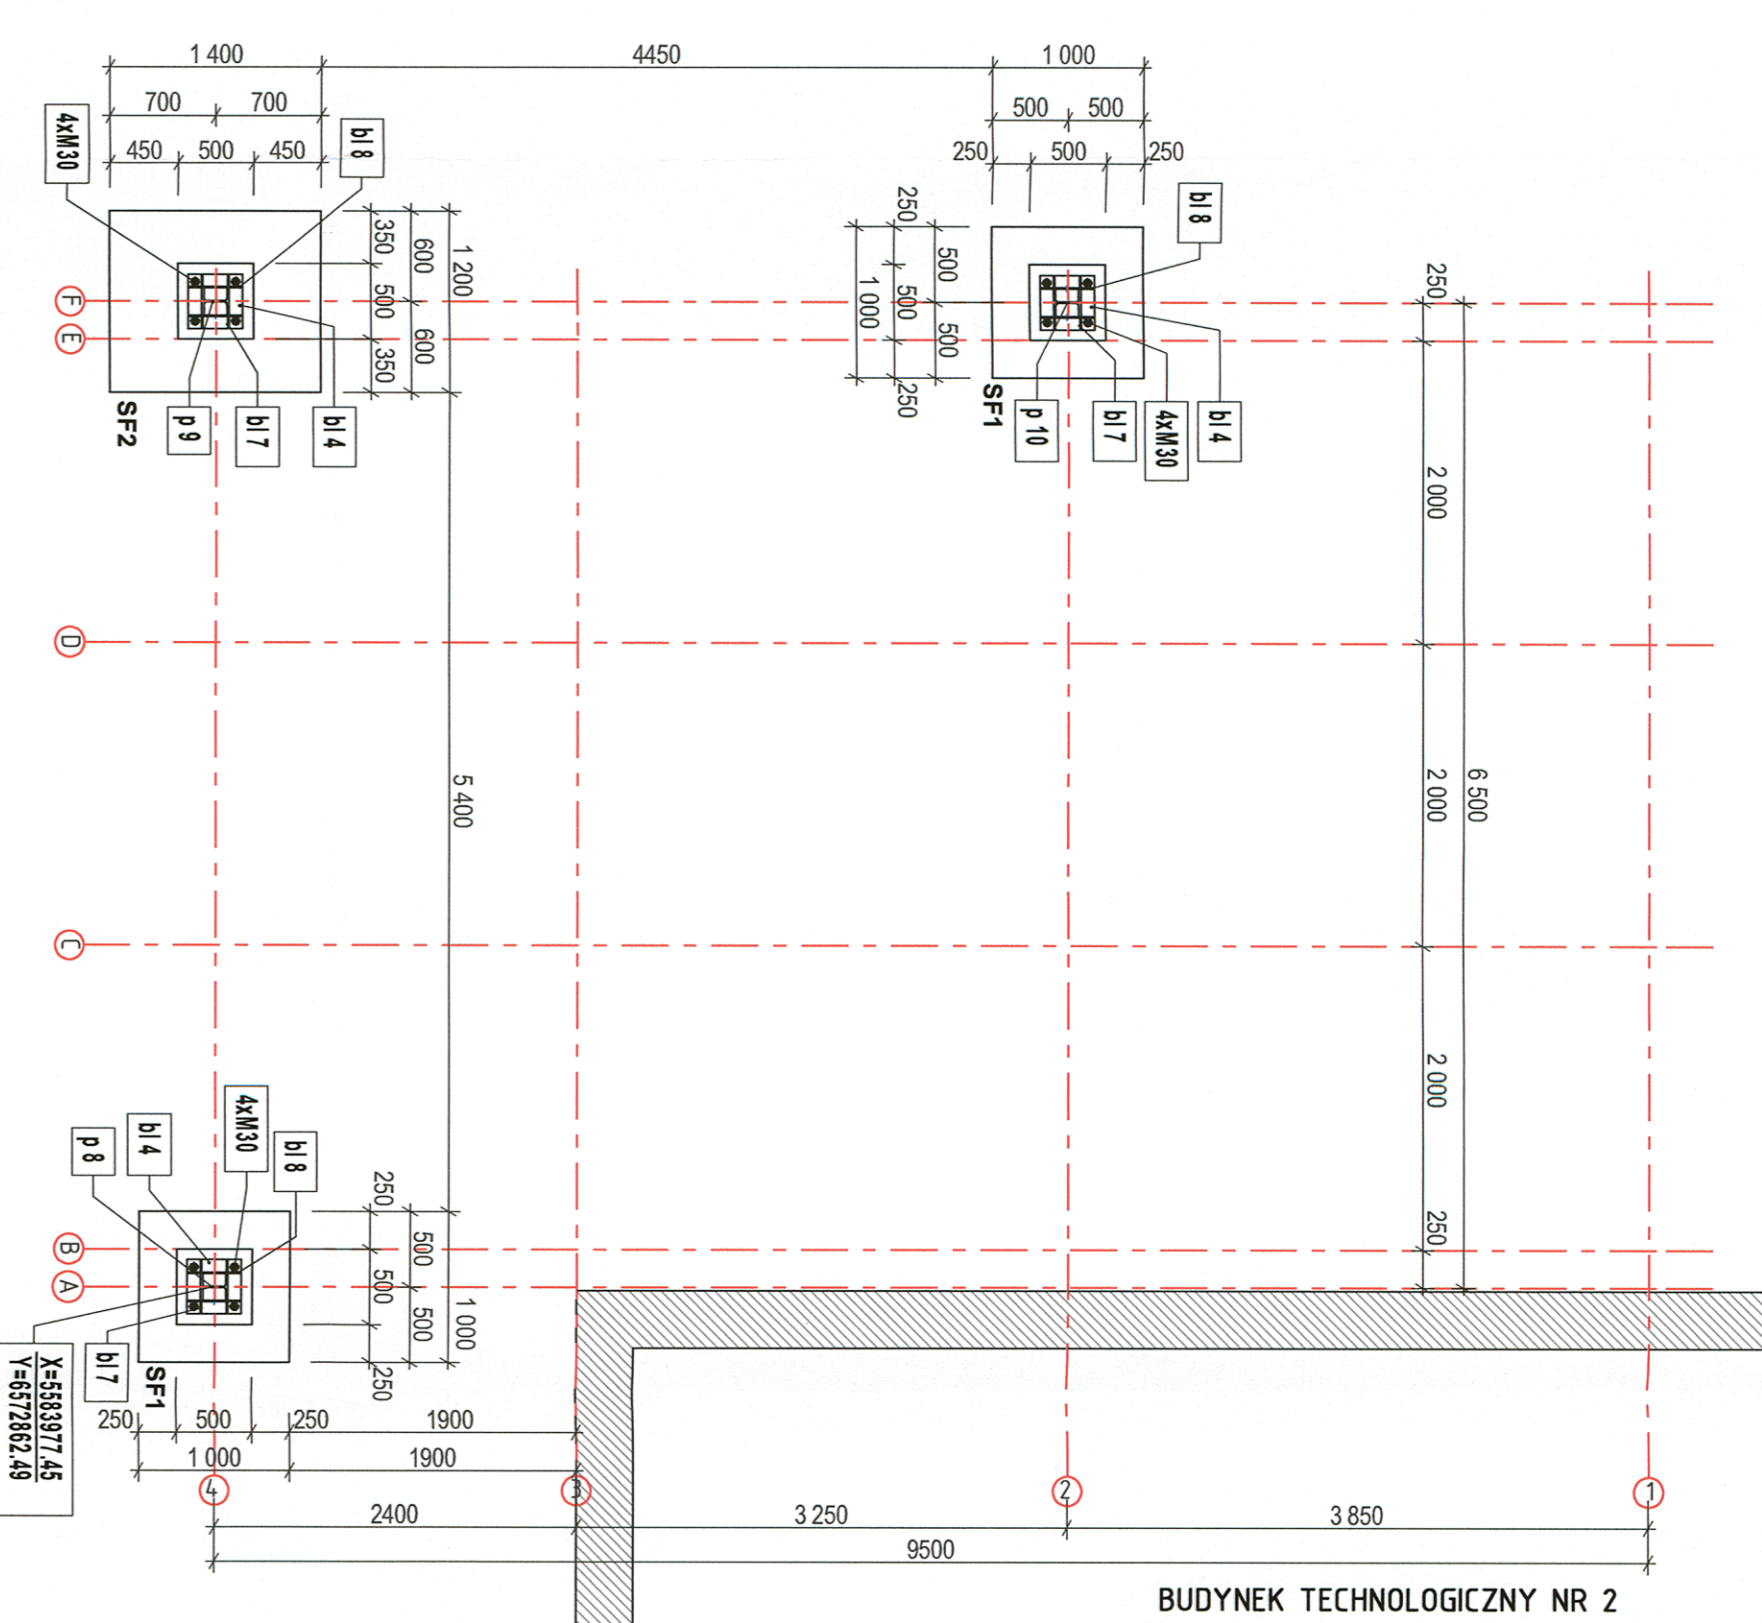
1 400
4450
1 000
700
700
500
500
4xM30
450
500
450
bl 8
250
500
250
bl 8
350
600
1 200
250
500
250
500
1 000
500
500
F
E
350
600
250
SF2
p 9
bl 7
bl 4
SF1
p 10
bl 7
4xM30
bl 4
2 000
D
5 400
2 000
6 500
C
2 000
p 8
bl 4
4xM30
bl 8
250
250
B
500
500
A
500
500
1 000
X=5583977.45
Y=6572862.49
bl 7
SF1
250
250
500
250
1900
1 000
1900
4
3
2
1
2400
3 250
3 850
9500
BUDYNEK TECHNOLOGICZNY NR 2